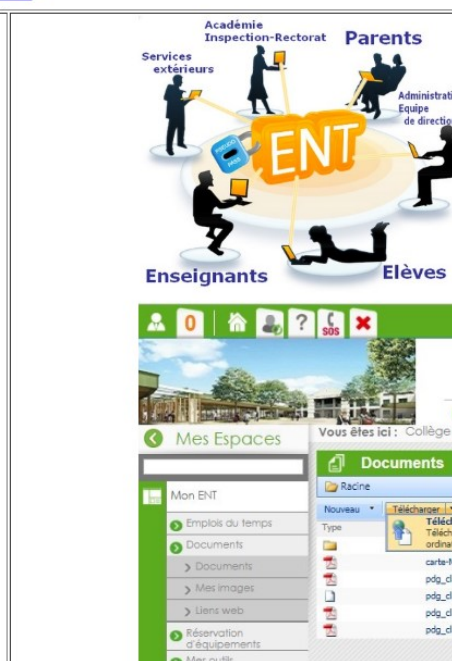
Académie
Inspection-Rectorat

Parents

Services extérieurs

Administrati
Equipe
de directio

ENT

Enseignants

Elèves

0

SOS

Mes Espaces

Vous êtes ici : Collège

Mon ENT

Emplois du temps

Documents

Documents

Mes images

Liens web

Réservation d'équipements

Mes outils

Documents

Racine

Nouveau

Télécharger

Type

Téléch
Téléch
ordina

carte-M

pdg_cl

pdg_cl

pdg_cl

pdg_cl

pdg_cl